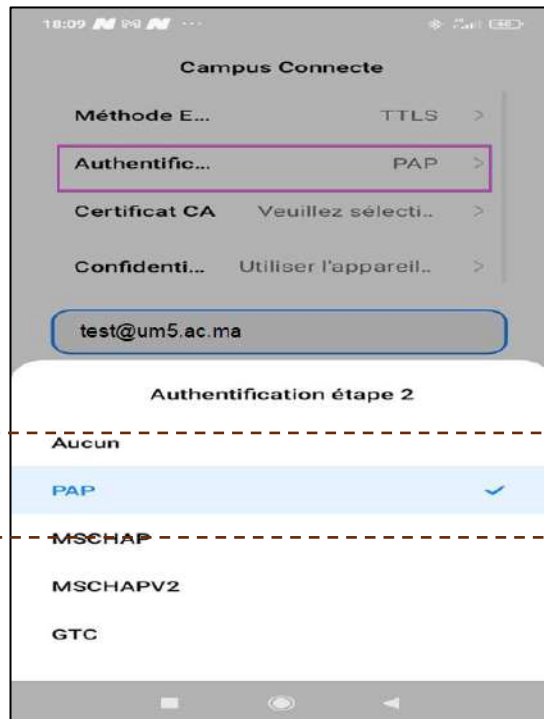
18:09

Campus Connecte

Méthode E... TTLS >

Authentific... PAP >

Certificat CA Veuillez sélecti.. >

Confidenti... Utiliser l'appareil.. >

test@um5.ac.ma

Authentification étape 2

Aucun

PAP ✓

MSCHAP

MSCHAPV2

GTC